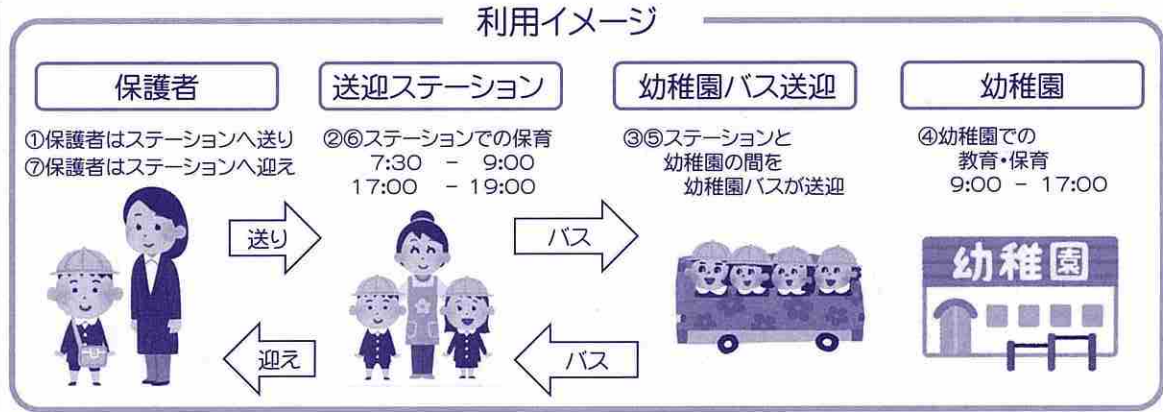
利用イメージ

保護者

①保護者はステーションへ送り
⑦保護者はステーションへ迎え

送迎ステーション

②⑥ステーションでの保育
7:30 - 9:00
17:00 - 19:00

幼稚園バス送迎

③⑤ステーションと幼稚園の間を幼稚園バスが送迎

幼稚園

④幼稚園での教育・保育
9:00 - 17:00

送り

迎え

バス

バス

幼稚園